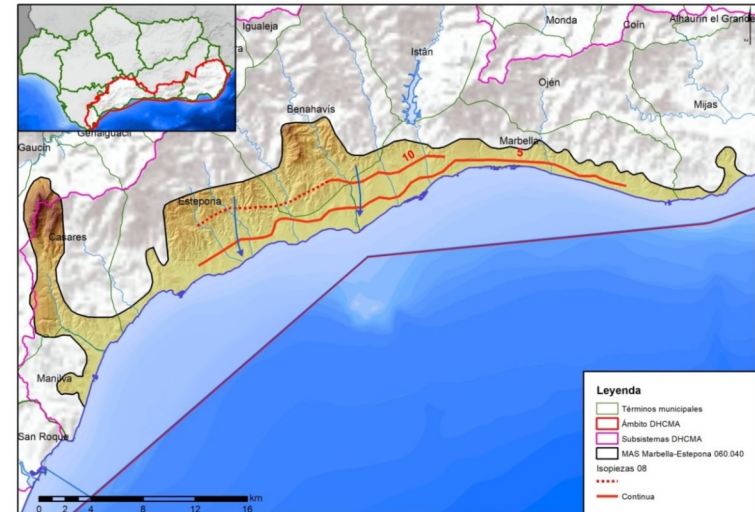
Igualeja
Monda
Coín
Alhaurín el Grande
Istán
Ojén
Mijas
Benahavís
Genalguacil
Gaucín
Marbella
10
5
Estepona
Casares
Manilva
San Roque
0 2 4 8 12 16 km

Leyenda
Términos municipales
Ámbito DHCMA
Subsistemas DHCMA
MAS Marbella-Estepona 060.040
Isopiezas 08
Continua